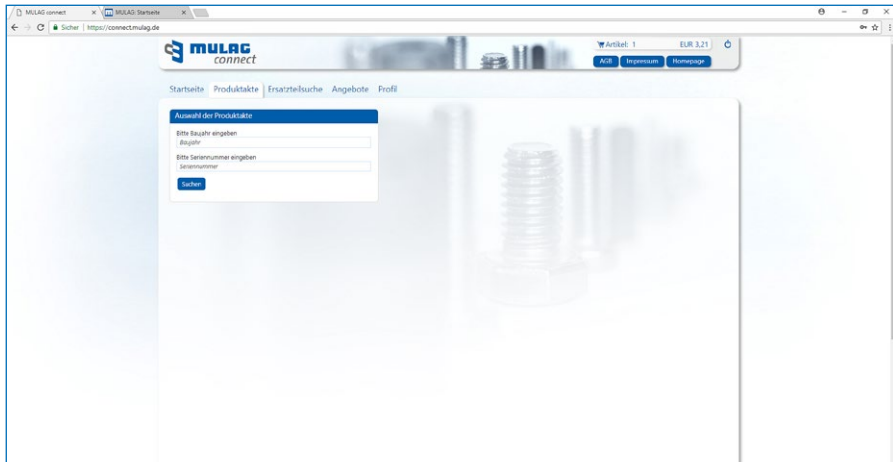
MULAG connect
MULAG: Startseite
Sicher | https://connect.mulag.de

MULAG connect

Artikel: 1 EUR 3,21
AGB Impressum Homepage

Startseite Produktakte Ersatzteilsuche Angebote Profil

Auswahl der Produktakte
Bitte Baujahr eingeben
Baujahr
Bitte Seriennummer eingeben
Seriennummer
Suchen